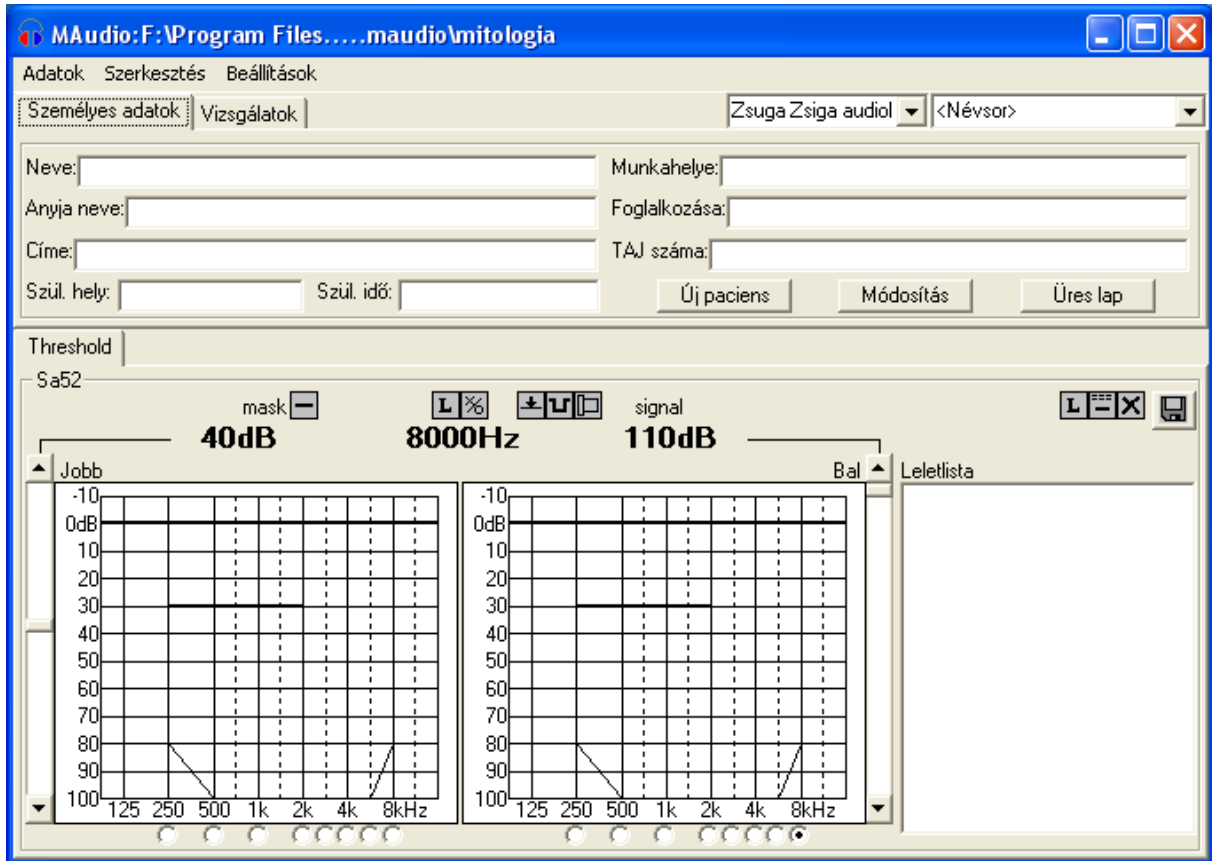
MAudio:F:\Program Files.....maudio\mitologia

Adatok Szerkesztés Beállítások

Személyes adatok Vizsgálatok

Zsuga Zsiga audiol <Névsor>

Neve:

Munkahelye:

Anyja neve:

Foglalkozása:

Címe:

TAJ száma:

Szül. hely:

Szül. idő:

Új paciens

Módosítás

Üres lap

Threshold

Sa52

mask

L %

signal

L X

40dB

8000Hz

110dB

Jobb

Bal

Leletlista

-10
0dB
10
20
30
40
50
60
70
80
90
100

125 250 500 1k 2k 4k 8kHz

-10
0dB
10
20
30
40
50
60
70
80
90
100

125 250 500 1k 2k 4k 8kHz